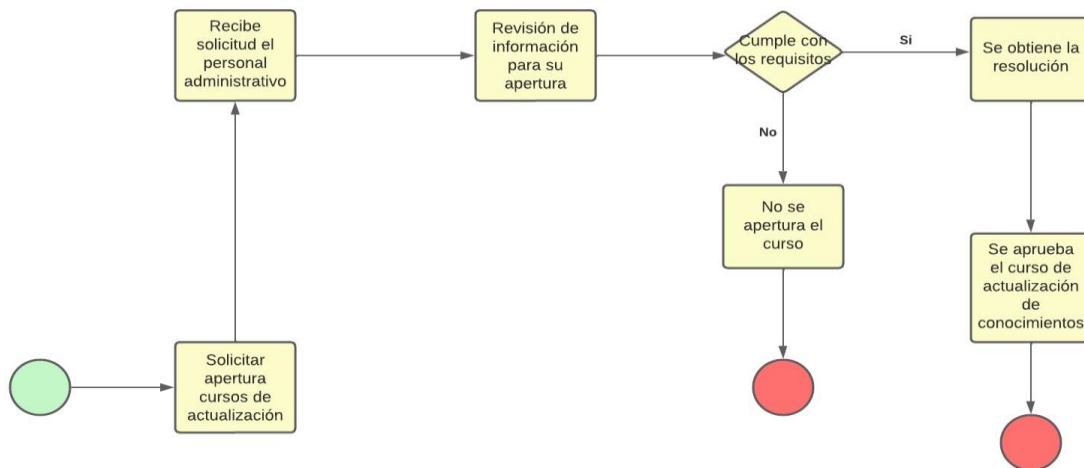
Recibe solicitud el personal administrativo

Revisión de información para su apertura

Cumple con los requisitos

Si

Se obtiene la resolución

No

No se apertura el curso

Se aprueba el curso de actualización de conocimientos

Solicitar apertura cursos de actualización